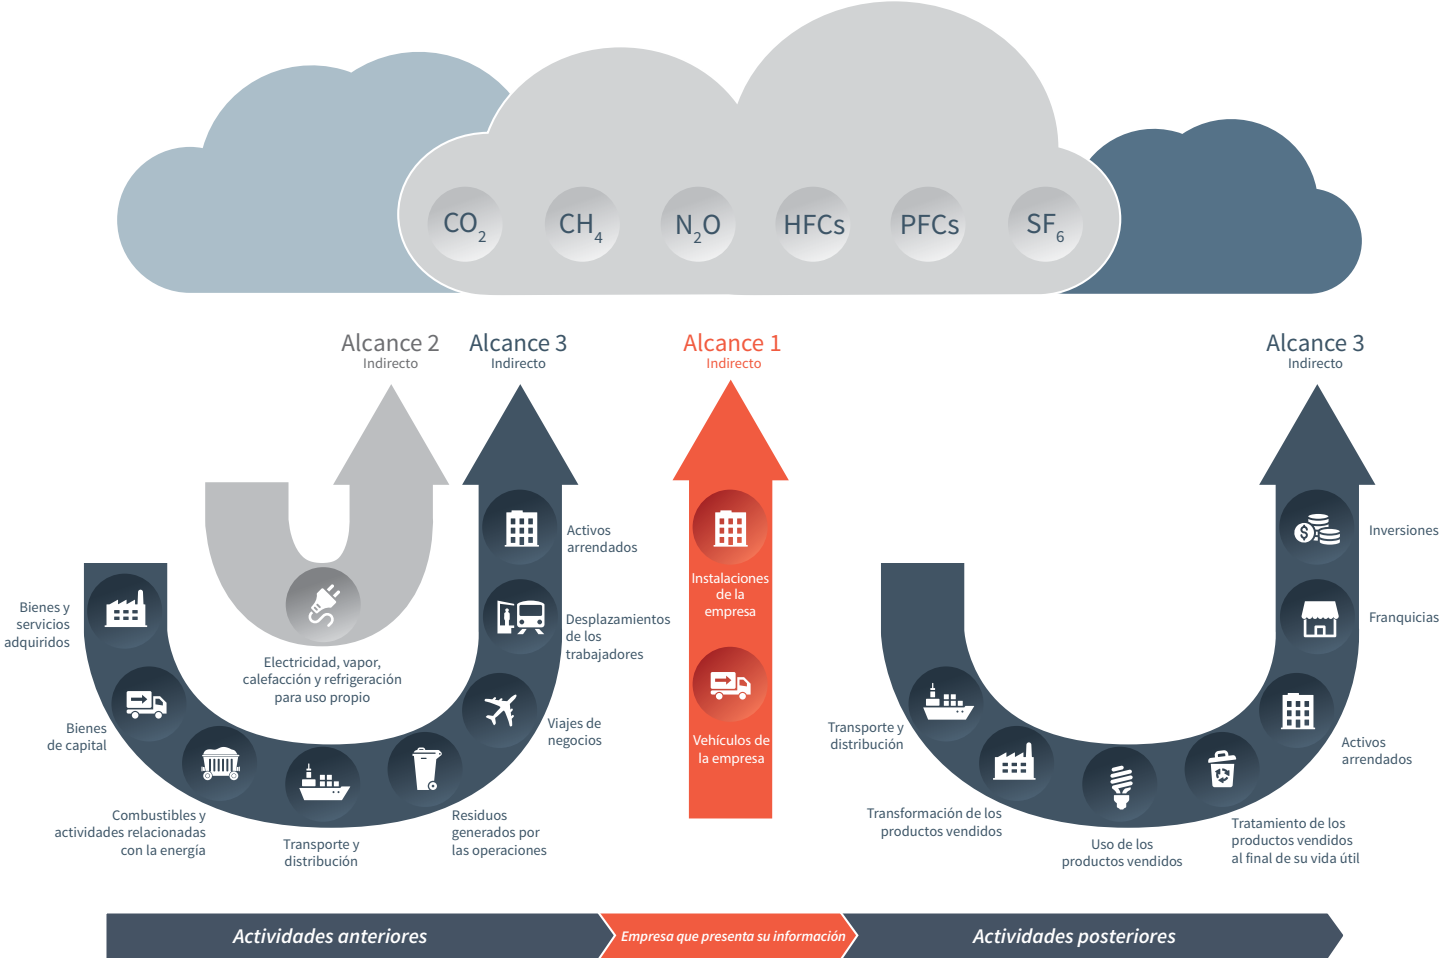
$CO_2$ $CH_4$ $N_2O$ HFCs PFCs $SF_6$

Alcance 2
Indirecto

Alcance 3
Indirecto

Alcance 1
Indirecto

Alcance 3
Indirecto

Bienes y servicios adquiridos

Bienes de capital

Combustibles y actividades relacionadas con la energía

Transporte y distribución

Electricidad, vapor, calefacción y refrigeración para uso propio

Residuos generados por las operaciones

Viajes de negocios

Desplazamientos de los trabajadores

Activos arrendados

Instalaciones de la empresa

Vehículos de la empresa

Transporte y distribución

Transformación de los productos vendidos

Uso de los productos vendidos

Tratamiento de los productos vendidos al final de su vida útil

Activos arrendados

Franquicias

Inversiones

Actividades anteriores
Empresa que presenta su información
Actividades posteriores